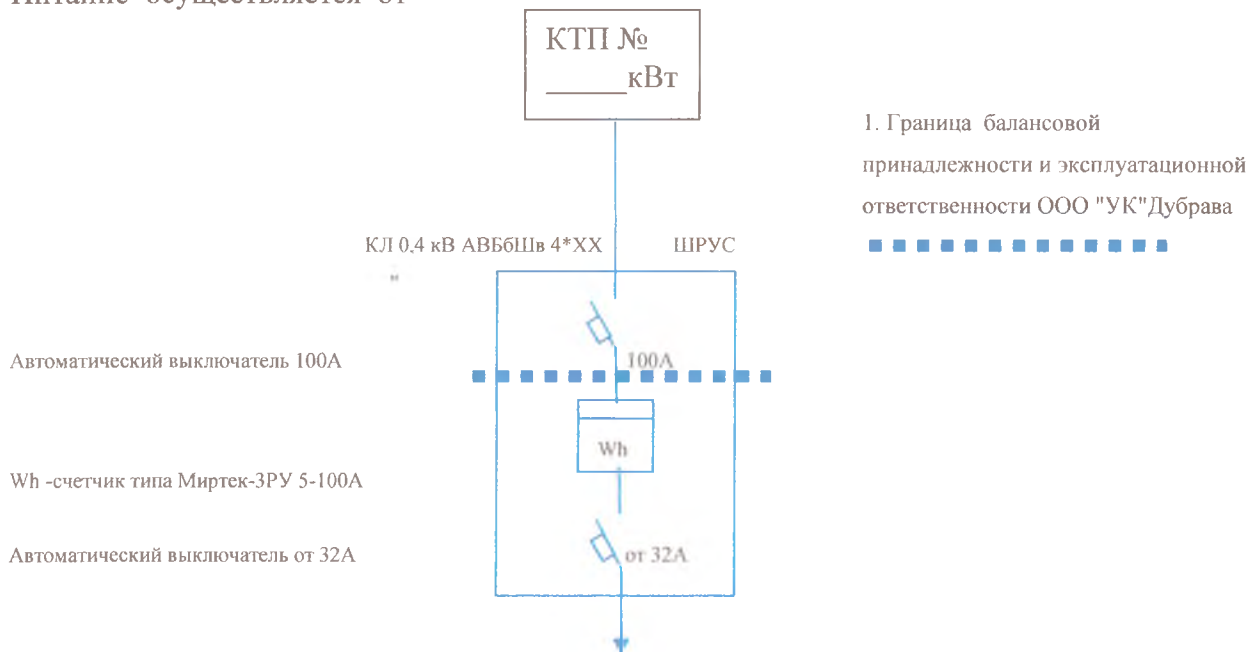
Питание осуществляется от

КТП №
______кВт

1. Граница балансовой принадлежности и эксплуатационной ответственности ООО "УК"Дубрава

КЛ 0,4 кВ АВБбШв 4*XX

ШРУС

Автоматический выключатель 100А

100А

Wh

Wh -счетчик типа Миртек-3РУ 5-100А

Автоматический выключатель от 32А

от 32А